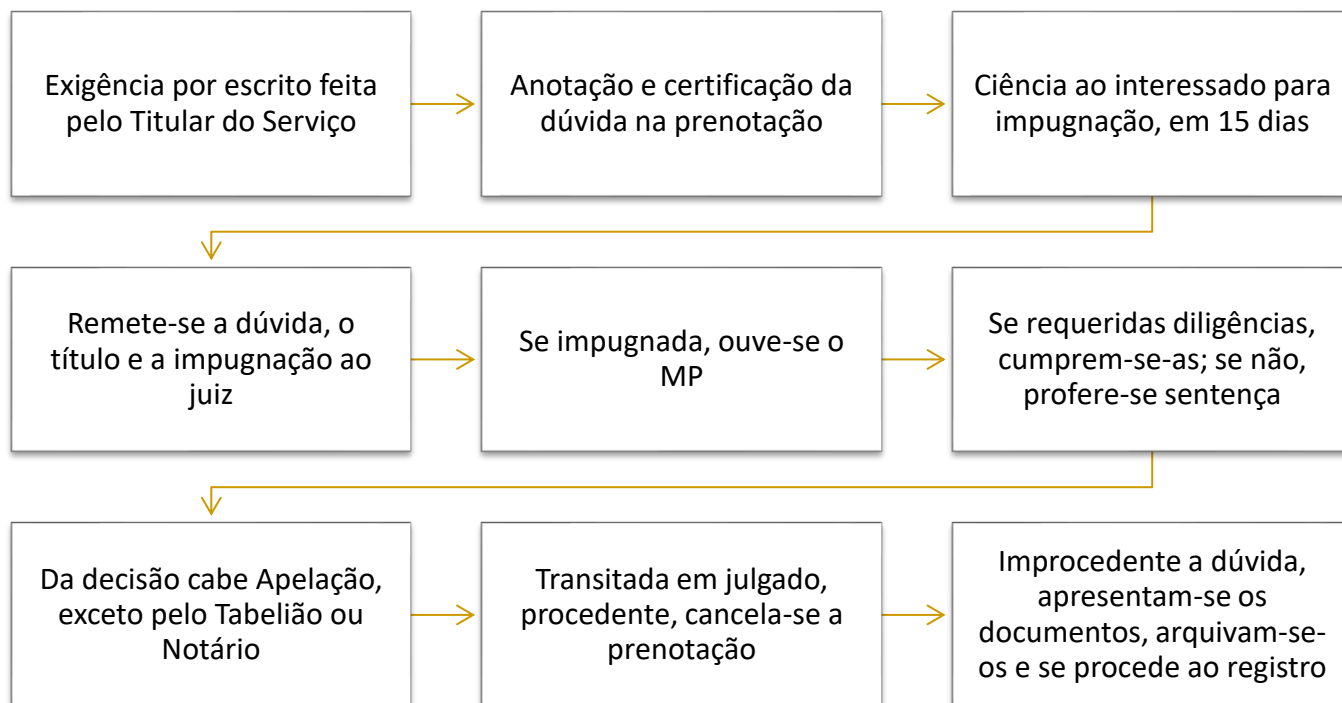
Exigência por escrito feita pelo Titular do Serviço

Anotação e certificação da dúvida na prenotação

Ciência ao interessado para impugnação, em 15 dias

Remete-se a dúvida, o título e a impugnação ao juiz

Se impugnada, ouve-se o MP

Se requeridas diligências, cumprem-se-as; se não, profere-se sentença

Da decisão cabe Apelação, exceto pelo Tabelião ou Notário

Transitada em julgado, procedente, cancela-se a prenotação

Improcedente a dúvida, apresentam-se os documentos, arquivam-se-os e se procede ao registro